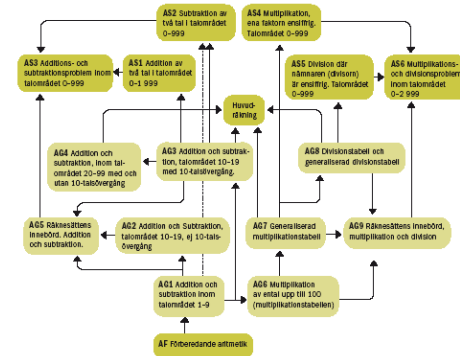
AS2 Subtraktion av två tal i talområdet 0–999

AS4 Multiplikation, ena faktorn ensiffrig. Talområdet 0–999

AS3 Additions- och subtraktionsproblem inom talområdet 0–999

AS1 Addition av två tal i talområdet 0–1 999

AS5 Division där nämnaren (divisorn) är ensiffrig. Talområdet 0–999

AS6 Multiplikations- och divisionsproblem inom talområdet 0–2 999

Huvudräkning

AG4 Addition och subtraktion, inom talområdet 20–99 med och utan 10-talsövergång

AG3 Addition och subtraktion, talområdet 10–19 med 10-talsövergång.

AG8 Divisionstabell och generaliserad divisionstabell

AG5 Räknesättens innebörd. Addition och subtraktion.

AG2 Addition och Subtraktion, talområdet 10–19, ej 10-talsövergång

AG7 Generaliserad multiplikationstabell

AG9 Räknesättens innebörd, multiplikation och division

AG1 Addition och subtraktion inom talområdet 1–9

AG6 Multiplikation av ental upp till 100 (multiplikationstabellen)

AF Förberedande aritmetik